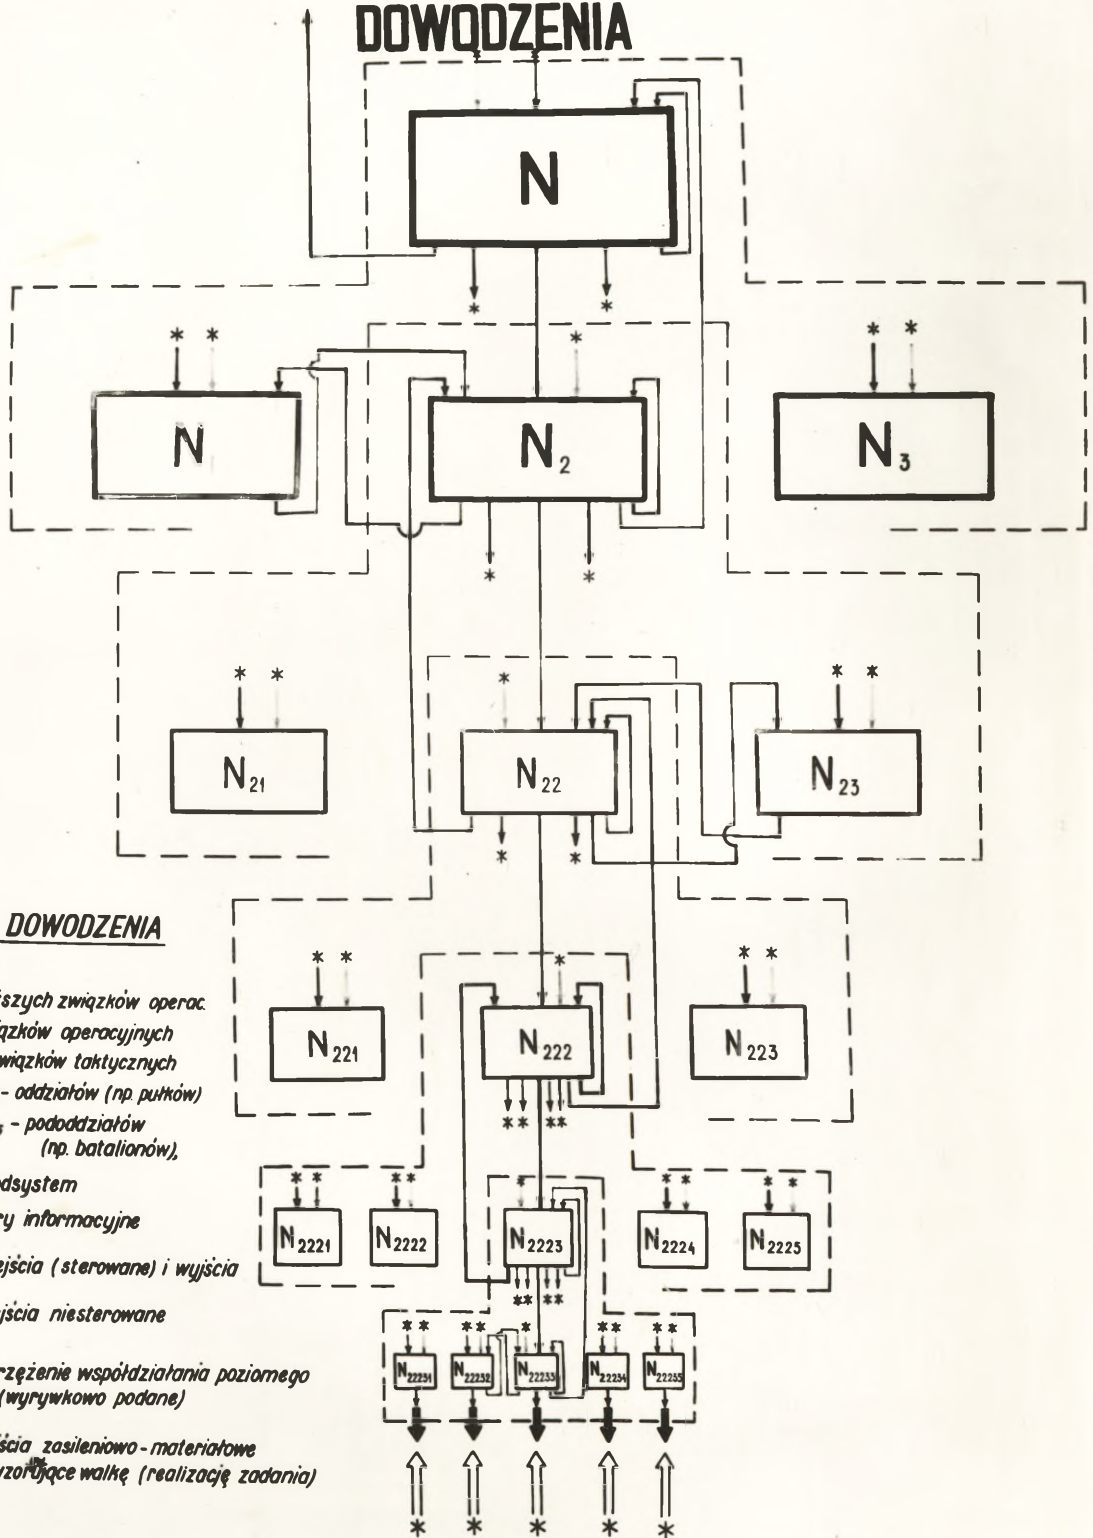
DOWODZENIA

N

*
*

* *
N

*
$N_2$

* *
$N_3$

*
*

* *
$N_{21}$

*
$N_{22}$

* *
$N_{23}$

*
*

DOWODZENIA

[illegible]iszych związków operac.
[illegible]ązków operacyjnych
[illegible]wiązków taktycznych
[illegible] - oddziałów (np. pułków)
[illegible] - pododdziałów (np. batalionów),
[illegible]dsystem
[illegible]ry informacyjne
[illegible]ejścia (sterowane) i wyjścia
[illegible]jścia niesterowane
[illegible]rzężenie współdziałania poziomego (wyrywkowo podane)
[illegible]ścia zasileniowo-materiałowe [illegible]zorujące walkę (realizację zadania)

* *
$N_{221}$

*
$N_{222}$

* *
$N_{223}$

** **

* *
$N_{2221}$

* *
$N_{2222}$

*
$N_{2223}$

* *
$N_{2224}$

* *
$N_{2225}$

** **

* *
$N_{22231}$

* *
$N_{22232}$

*
$N_{22233}$

* *
$N_{22234}$

* *
$N_{22235}$

* * * * *